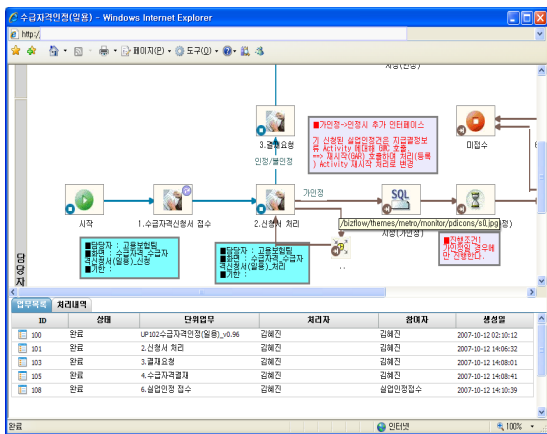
수급자격인정(일용) - Windows Internet Explorer

http:/

페이지(P) 도구(O)

■가인정->인정시 추가 인터페이스

기 신청된 실업인정건은 지급결정보류 Activity 에대해 BRC 호출
==> 재시작(BAM) 호출하여 처리(등록 Activity 재시작 처리로 변경

3.결재요청

인정/불인정

미접수

시작

1.수급자격신청서 접수

2.신청서 처리

가인정

/bizflow/themes/metro/monitor/pdicons/sql.jpg

사정(가인정)

■전행조건: 가인정된 경우에만 진행한다.

■담당자 : 고용보험팀
■화면 : 수급자격_수급자격신청서(일용)_신청
■기한 :

■담당자 : 고용보험팀
■화면 : 수급자격_수급자격신청서(일용)_처리
■기한 :

담당자

업무목록 | 처리내역

| ID | 상태 | 단위업무 | 처리자 | 참여자 | 생성일 |
|---|---|---|---|---|---|
| 100 | 완료 | UP102수급자격인정(일용)_v0.96 | 김혜진 | 김혜진 | 2007-10-12 02:10:12 |
| 101 | 완료 | 2.신청서 처리 | 김혜진 | 김혜진 | 2007-10-12 14:06:32 |
| 103 | 완료 | 3.결재요청 | 김혜진 | 김혜진 | 2007-10-12 14:08:01 |
| 105 | 완료 | 4.수급자격결재 | 김혜진 | 김혜진 | 2007-10-12 14:08:41 |
| 108 | 완료 | 6.실업인정 접수 | 김혜진 | 실업인정접수 | 2007-10-12 14:10:39 |

완료 | 인터넷 | 100%